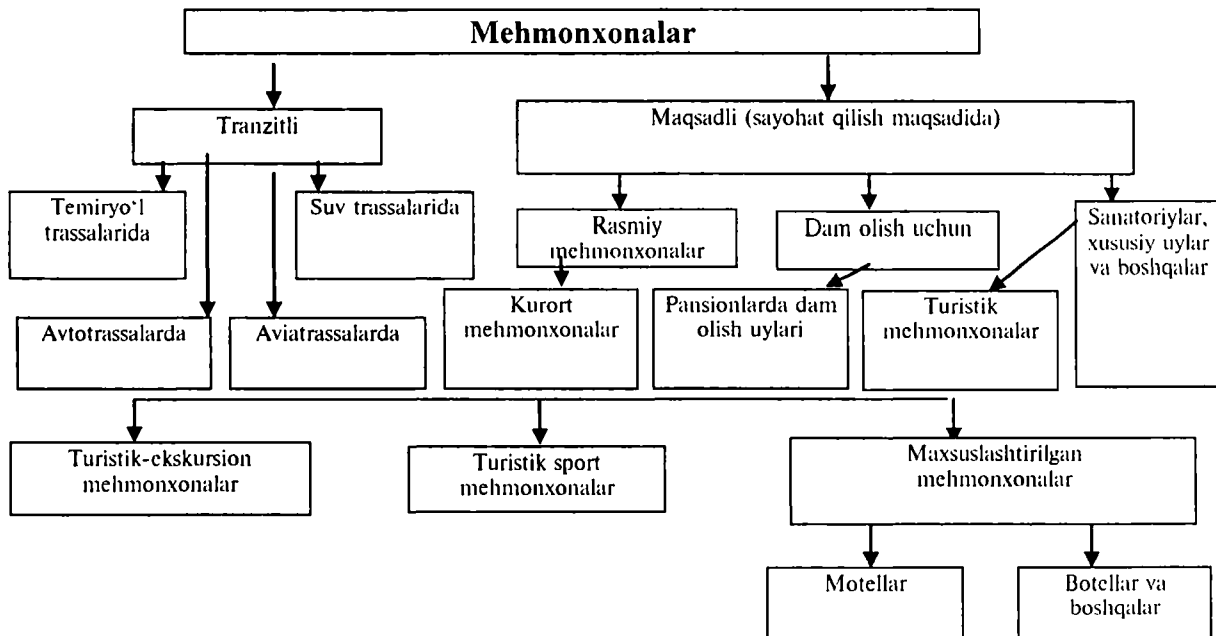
Mehmonxonalar

Tranzitli

Temiryo'l trassalarida

Suv trassalarida

Avtotrassalarda

Aviatrassalarda

Maqsadli (sayohat qilish maqsadida)

Rasmiy mehmonxonalar

Dam olish uchun

Sanatoriylar, xususiy uylar va boshqalar

Kurort mehmonxonalar

Pansionlarda dam olish uylari

Turistik mehmonxonalar

Turistik-ekskursion mehmonxonalar

Turistik sport mehmonxonalar

Maxsuslashtirilgan mehmonxonalar

Motellar

Botellar va boshqalar